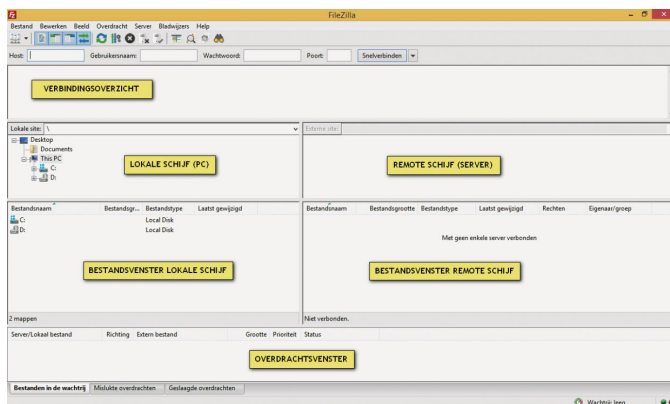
FileZilla

Bestand Bewerken Beeld Overdracht Server Bladwijzers Help

Host: Gebruikersnaam: Wachtwoord: Poort: Snelverbinden

VERBINDINGSOVERZICHT

Lokale site: \

Desktop
Documents
This PC
C:
D:

LOKALE SCHIJF (PC)

Externe site:

REMOTE SCHIJF (SERVER)

| Bestandsnaam | Bestandsgr... | Bestandstype | Laatst gewijzigd |
|---|---|---|---|
| C: | | Local Disk | |
| D: | | Local Disk | |

BESTANDSVENSTER LOKALE SCHIJF

2 mappen

| Bestandsnaam | Bestandsgrootte | Bestandstype | Laatst gewijzigd | Rechten | Eigenaar/groep |
|---|---|---|---|---|---|

Met geen enkele server verbonden

BESTANDSVENSTER REMOTE SCHIJF

Niet verbonden.

Server/Lokaal bestand Richting Extern bestand Grootte Prioriteit Status

OVERDRACHTSVENSTER

Bestanden in de wachtrij Mislukte overdrachten Geslaagde overdrachten

Wachtrij: leeg